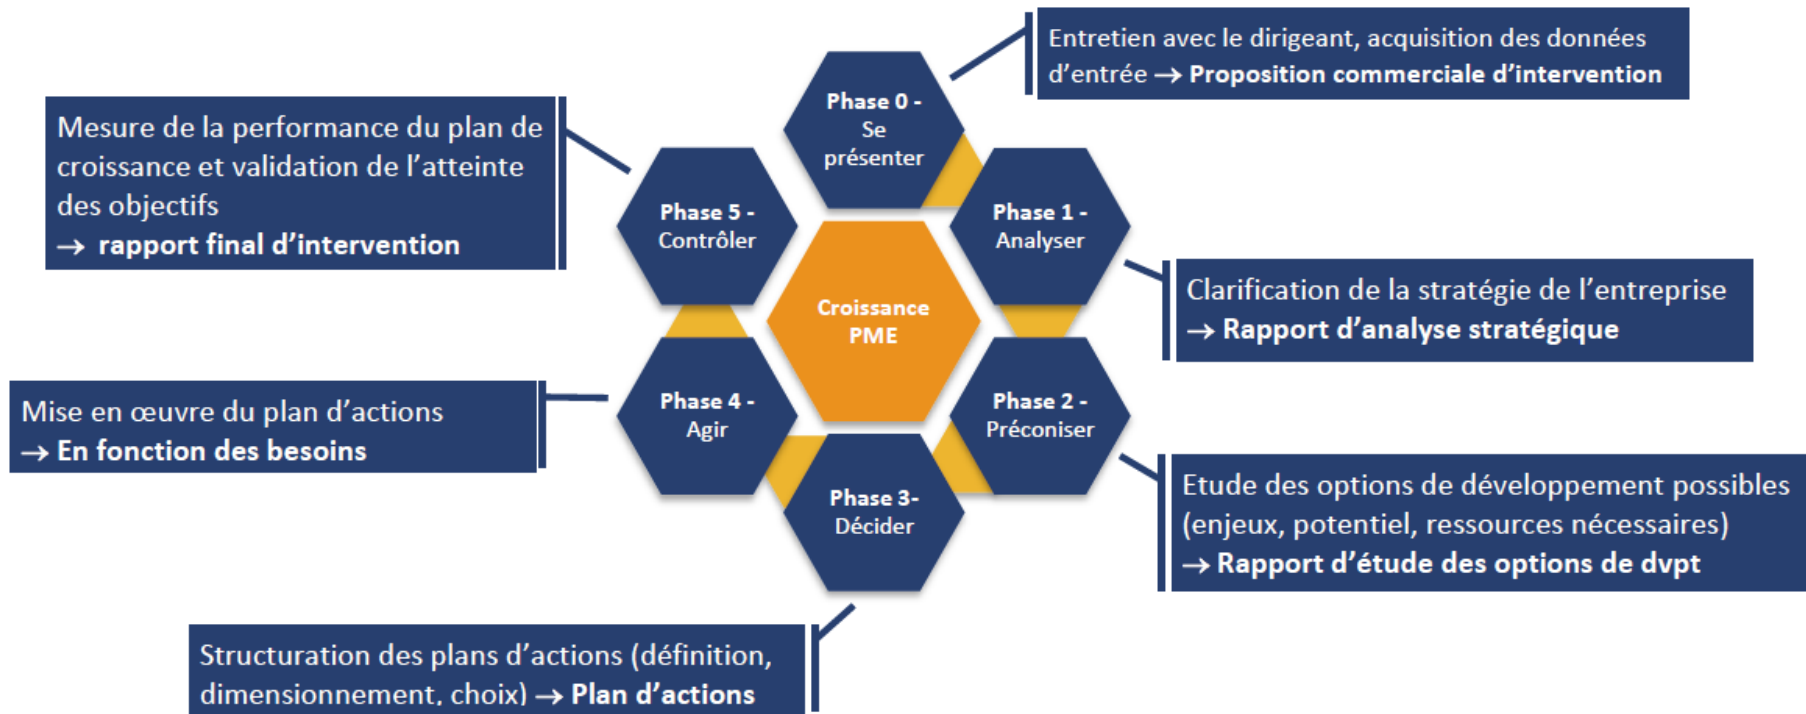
Entretien avec le dirigeant, acquisition des données d'entrée → Proposition commerciale d'intervention

Mesure de la performance du plan de croissance et validation de l'atteinte des objectifs
→ rapport final d'intervention

Phase 0 - Se présenter

Phase 5 - Contrôler

Phase 1 - Analyser

Croissance PME

Clarification de la stratégie de l'entreprise
→ Rapport d'analyse stratégique

Mise en œuvre du plan d'actions
→ En fonction des besoins

Phase 4 - Agir

Phase 2 - Préconiser

Phase 3- Décider

Etude des options de développement possibles (enjeux, potentiel, ressources nécessaires)
→ Rapport d'étude des options de dvpt

Structuration des plans d'actions (définition, dimensionnement, choix) → Plan d'actions